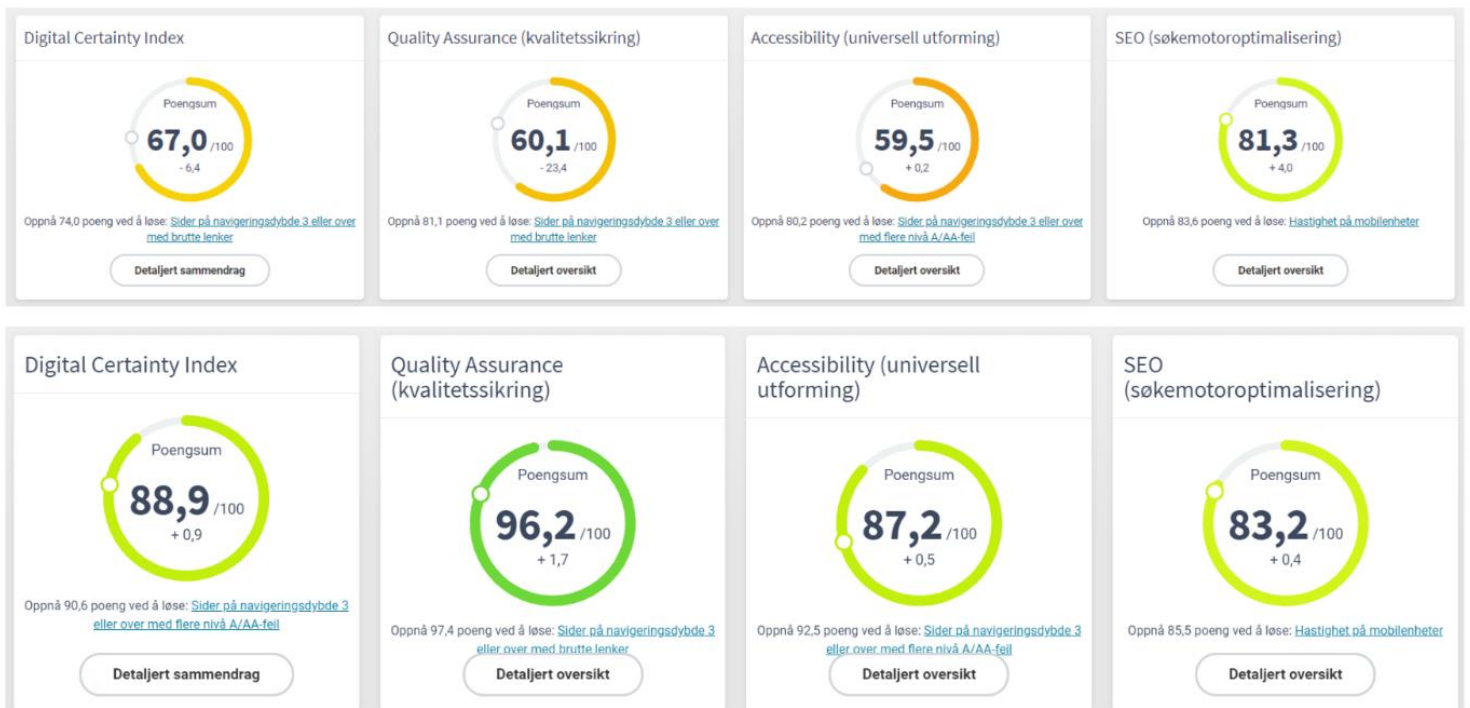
Digital Certainty Index

Poengsum
67,0 /100
- 6,4

Oppnå 74,0 poeng ved å løse: Sider på navigeringsdybde 3 eller over med brutte lenker

Detaljert sammendrag

Quality Assurance (kvalitetssikring)

Poengsum
60,1 /100
- 23,4

Oppnå 81,1 poeng ved å løse: Sider på navigeringsdybde 3 eller over med brutte lenker

Detaljert oversikt

Accessibility (universell utforming)

Poengsum
59,5 /100
+ 0,2

Oppnå 80,2 poeng ved å løse: Sider på navigeringsdybde 3 eller over med flere nivå A/AA-feil

Detaljert oversikt

SEO (søkemotoroptimalisering)

Poengsum
81,3 /100
+ 4,0

Oppnå 83,6 poeng ved å løse: Hastighet på mobilenheter

Detaljert oversikt

Digital Certainty Index

Poengsum
88,9 /100
+ 0,9

Oppnå 90,6 poeng ved å løse: Sider på navigeringsdybde 3 eller over med flere nivå A/AA-feil

Detaljert sammendrag

Quality Assurance (kvalitetssikring)

Poengsum
96,2 /100
+ 1,7

Oppnå 97,4 poeng ved å løse: Sider på navigeringsdybde 3 eller over med brutte lenker

Detaljert oversikt

Accessibility (universell utforming)

Poengsum
87,2 /100
+ 0,5

Oppnå 92,5 poeng ved å løse: Sider på navigeringsdybde 3 eller over med flere nivå A/AA-feil

Detaljert oversikt

SEO (søkemotoroptimalisering)

Poengsum
83,2 /100
+ 0,4

Oppnå 85,5 poeng ved å løse: Hastighet på mobilenheter

Detaljert oversikt